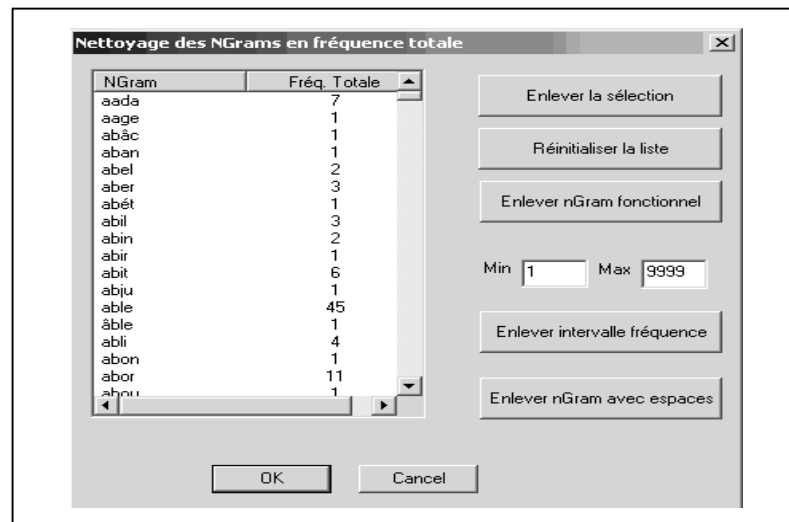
Nettoyage des NGrams en fréquence totale

| NGram | Fréq. Totale |
|---|---|
| aada | 7 |
| aage | 1 |
| abâc | 1 |
| aban | 1 |
| abel | 2 |
| aber | 3 |
| abét | 1 |
| abil | 3 |
| abin | 2 |
| abir | 1 |
| abit | 6 |
| abju | 1 |
| able | 45 |
| âble | 1 |
| abli | 4 |
| abon | 1 |
| abor | 11 |
| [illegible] | 1 |

Enlever la sélection

Réinitialiser la liste

Enlever nGram fonctionnel

Min 1 Max 9999

Enlever intervalle fréquence

Enlever nGram avec espaces

OK

Cancel